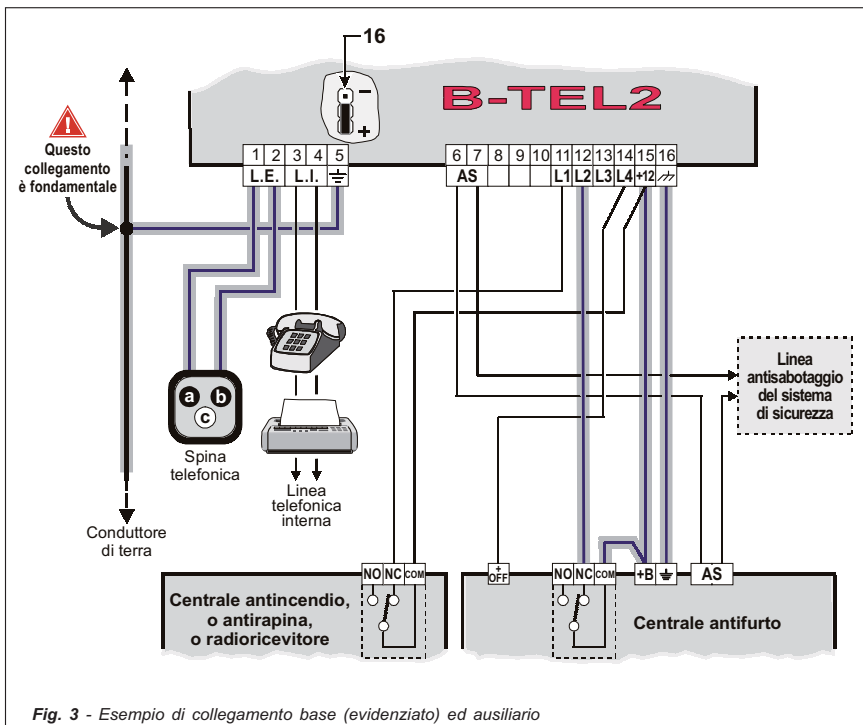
16

B-TEL2

−
+

Questo collegamento è fondamentale

| 1 | 2 | 3 | 4 | 5 |
|---|---|---|---|---|
| L.E. | | L.I. | | ⏚ |

| 6 | 7 | 8 | 9 | 10 | 11 | 12 | 13 | 14 | 15 | 16 |
|---|---|---|---|---|---|---|---|---|---|---|
| AS | | | | | L1 | L2 | L3 | L4 | +12 | ⏚ |

a b c

Spina telefonica

Linea telefonica interna

Conduttore di terra

Linea antisabotaggio del sistema di sicurezza

NO NC COM

+ OFF

NO NC COM

+B ⏚ AS

Centrale antincendio, o antirapina, o radioricevitore

Centrale antifurto

*Fig. 3 - Esempio di collegamento base (evidenziato) ed ausiliario*